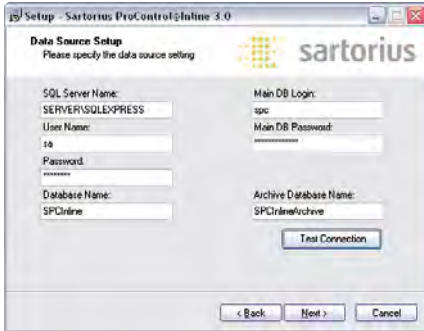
Setup - Sartorius ProControl@Inline 3.0

Data Source Setup
Please specify the data source setting

sartorius

SQL Server Name:
SERVER\SQLEXPRESS
User Name:
sa
Password:
********
Database Name:
SPCInline

Main DB Login:
spc
Main DB Password:
**************

Archive Database Name:
SPCInlineArchive

Test Connection

< Back
Next >
Cancel